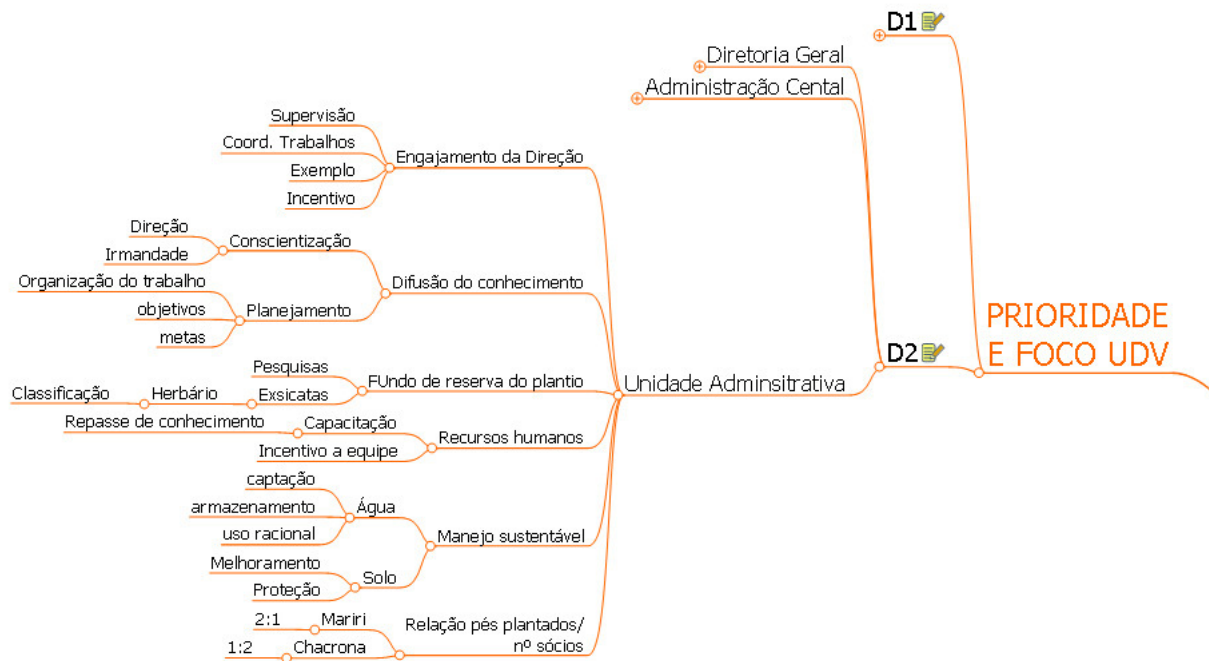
D1
Diretoria Geral
Administração Cental
PRIORIDADE E FOCO UDV
D2
Unidade Adminsitrativa
Engajamento da Direção
Supervisão
Coord. Trabalhos
Exemplo
Incentivo
Difusão do conhecimento
Conscientização
Direção
Irmandade
Planejamento
Organização do trabalho
objetivos
metas
FUndo de reserva do plantio
Pesquisas
Exsicatas
Herbário
Classificação
Recursos humanos
Capacitação
Repasse de conhecimento
Incentivo a equipe
Manejo sustentável
Água
captação
armazenamento
uso racional
Solo
Melhoramento
Proteção
Relação pés plantados/ nº sócios
Mariri
2:1
Chacrona
1:2